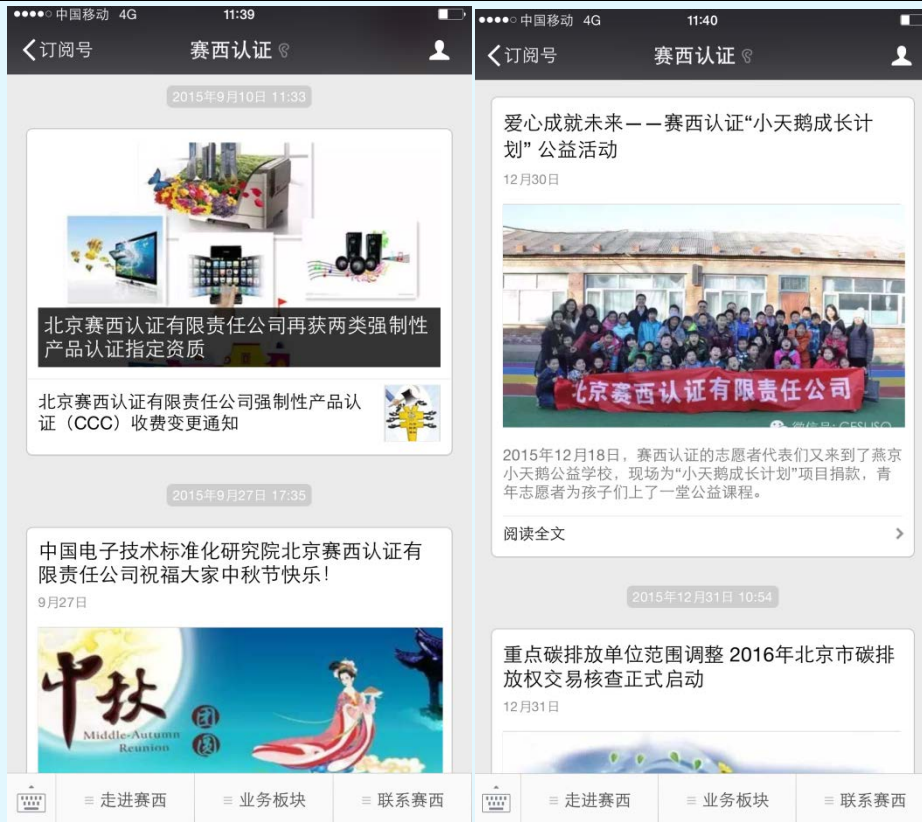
●●●●○ 中国移动 4G 11:39

订阅号 赛西认证

2015年9月10日 11:33

北京赛西认证有限责任公司再获两类强制性产品认证指定资质

北京赛西认证有限责任公司强制性产品认证（CCC）收费变更通知

2015年9月27日 17:35

中国电子技术标准化研究院北京赛西认证有限责任公司祝福大家中秋节快乐！

9月27日

中秋 团圆 Middle-Autumn Reunion

走进赛西 业务板块 联系赛西

●●●●○ 中国移动 4G 11:40

订阅号 赛西认证

爱心成就未来——赛西认证“小天鹅成长计划”公益活动

12月30日

北京赛西认证有限责任公司

微信号: CESISO

2015年12月18日，赛西认证的志愿者代表们又来到了燕京小天鹅公益学校，现场为“小天鹅成长计划”项目捐款，青年志愿者为孩子们上了一堂公益课程。

阅读全文

2015年12月31日 10:54

重点碳排放单位范围调整 2016年北京市碳排放权交易核查正式启动

12月31日

走进赛西 业务板块 联系赛西